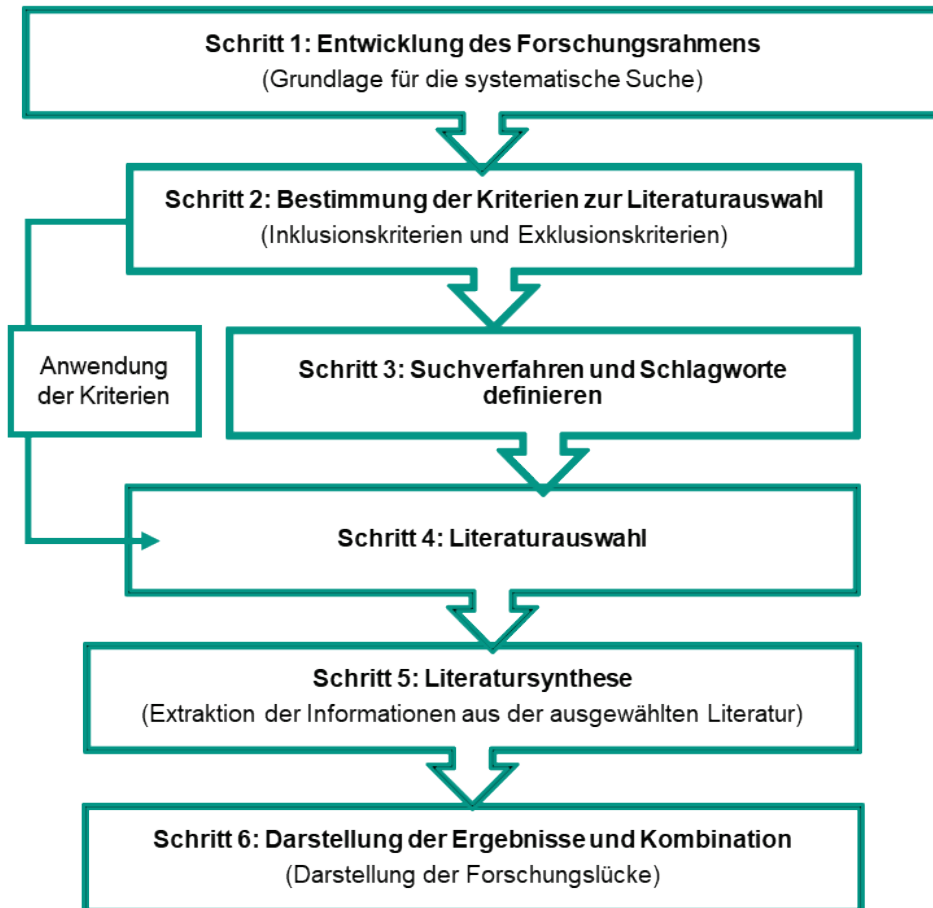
Schritt 1: Entwicklung des Forschungsrahmens
(Grundlage für die systematische Suche)

Schritt 2: Bestimmung der Kriterien zur Literaturauswahl
(Inklusionskriterien und Exklusionskriterien)

Anwendung der Kriterien

Schritt 3: Suchverfahren und Schlagworte definieren

Schritt 4: Literaturauswahl

Schritt 5: Literatursynthese
(Extraktion der Informationen aus der ausgewählten Literatur)

Schritt 6: Darstellung der Ergebnisse und Kombination
(Darstellung der Forschungslücke)